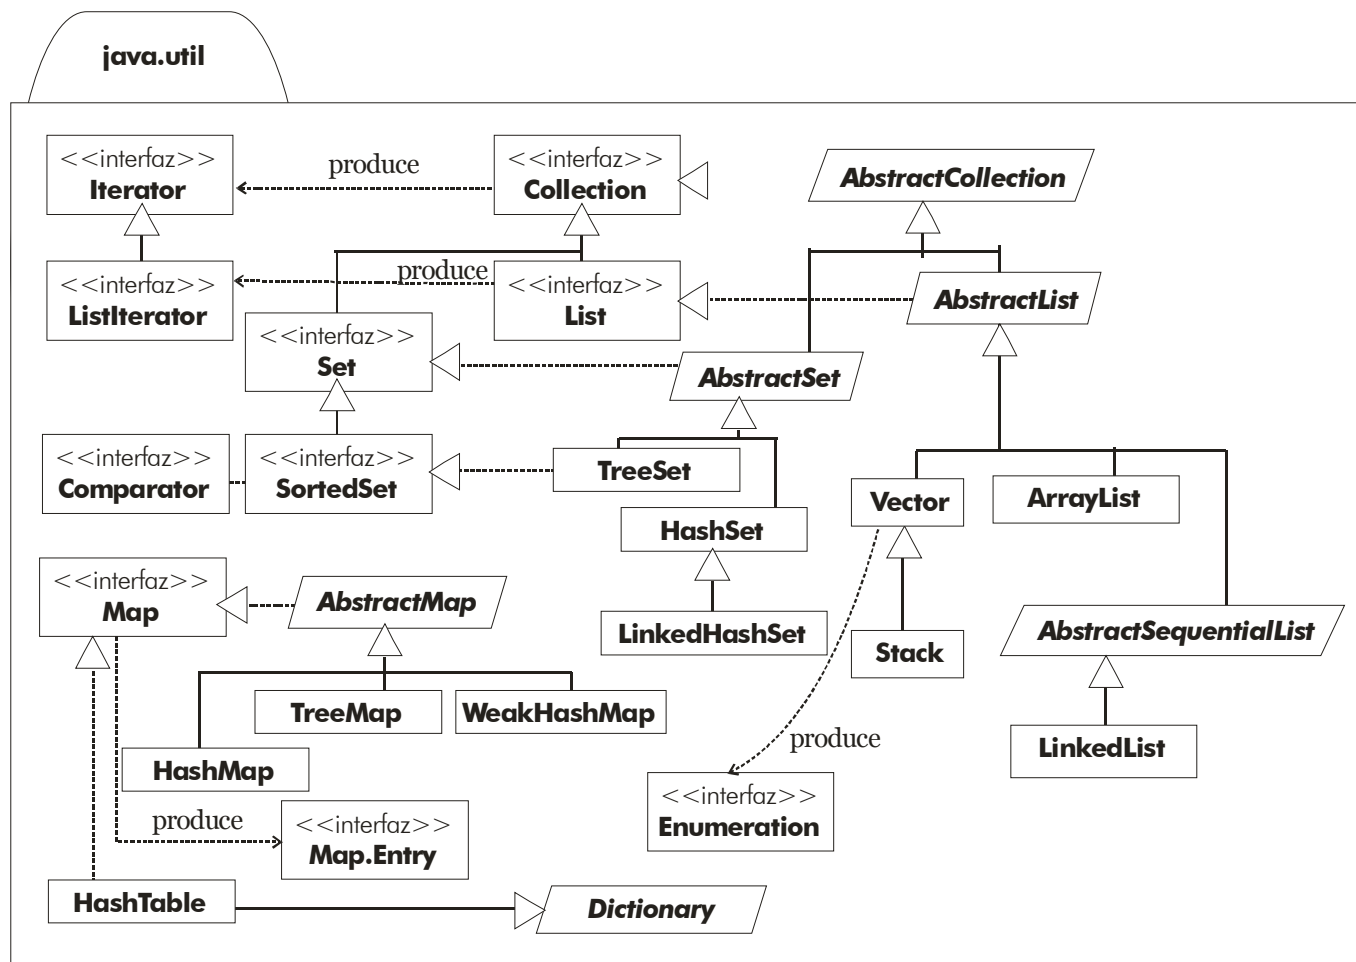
java.util

<<interfaz>>
Iterator

produce

<<interfaz>>
Collection

AbstractCollection

<<interfaz>>
ListIterator

produce

<<interfaz>>
List

AbstractList

<<interfaz>>
Set

AbstractSet

<<interfaz>>
Comparator

<<interfaz>>
SortedSet

TreeSet

HashSet

Vector

ArrayList

LinkedHashSet

Stack

<<interfaz>>
Map

AbstractMap

AbstractSequentialList

TreeMap

WeakHashMap

HashMap

produce

LinkedList

produce

<<interfaz>>
Map.Entry

<<interfaz>>
Enumeration

HashTable

Dictionary